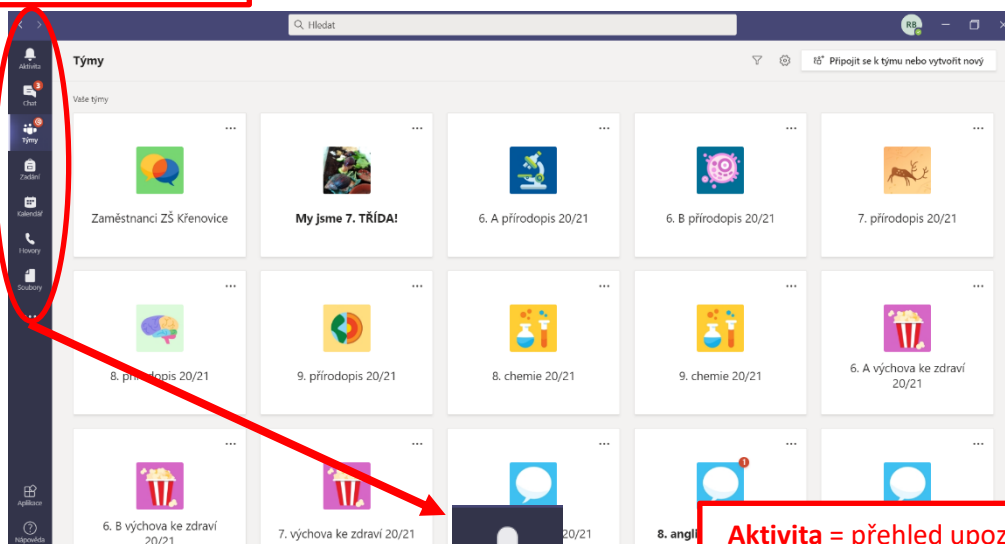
Hledat

RB

Aktivita

Chat

3

Týmy

Zadání

Kalendář

Hovory

Soubory

...

Aplikace

Nápověda

Týmy

Připojit se k týmu nebo vytvořit nový

Vaše týmy

Zaměstnanci ZŠ Křenovice

My jsme 7. TŘÍDA!

6. A přírodopis 20/21

6. B přírodopis 20/21

7. přírodopis 20/21

8. přírodopis 20/21

9. přírodopis 20/21

8. chemie 20/21

9. chemie 20/21

6. A výchova ke zdraví 20/21

6. B výchova ke zdraví 20/21

7. výchova ke zdraví 20/21

20/21

8. angli

1

Aktivita = přehled upoz